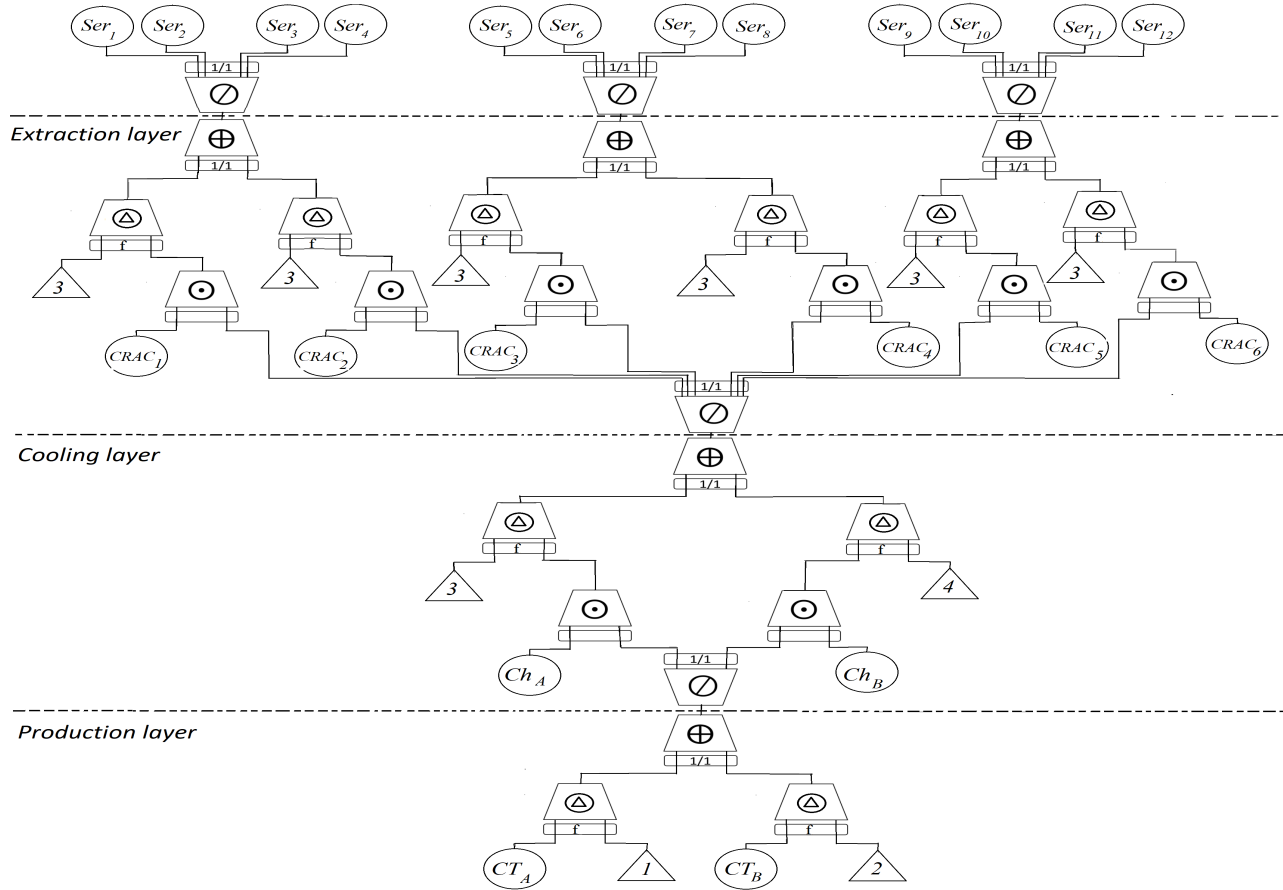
$Ser_1$ $Ser_2$ $Ser_3$ $Ser_4$
1/1
$\oslash$

$Ser_5$ $Ser_6$ $Ser_7$ $Ser_8$
1/1
$\oslash$

$Ser_9$ $Ser_{10}$ $Ser_{11}$ $Ser_{12}$
1/1
$\oslash$

Extraction layer

$\oplus$
1/1
$\oplus$
1/1
$\oplus$
1/1

f f f f f f

3 3 3 3 3 3

$\odot$ $\odot$ $\odot$ $\odot$ $\odot$ $\odot$

$CRAC_1$ $CRAC_2$ $CRAC_3$ $CRAC_4$ $CRAC_5$ $CRAC_6$

1/1
$\oslash$

Cooling layer

$\oplus$
1/1

f f

3 4

$\odot$ $\odot$

$Ch_A$ 1/1 $Ch_B$
$\oslash$

Production layer

$\oplus$
1/1

f f

$CT_A$ 1 $CT_B$ 2